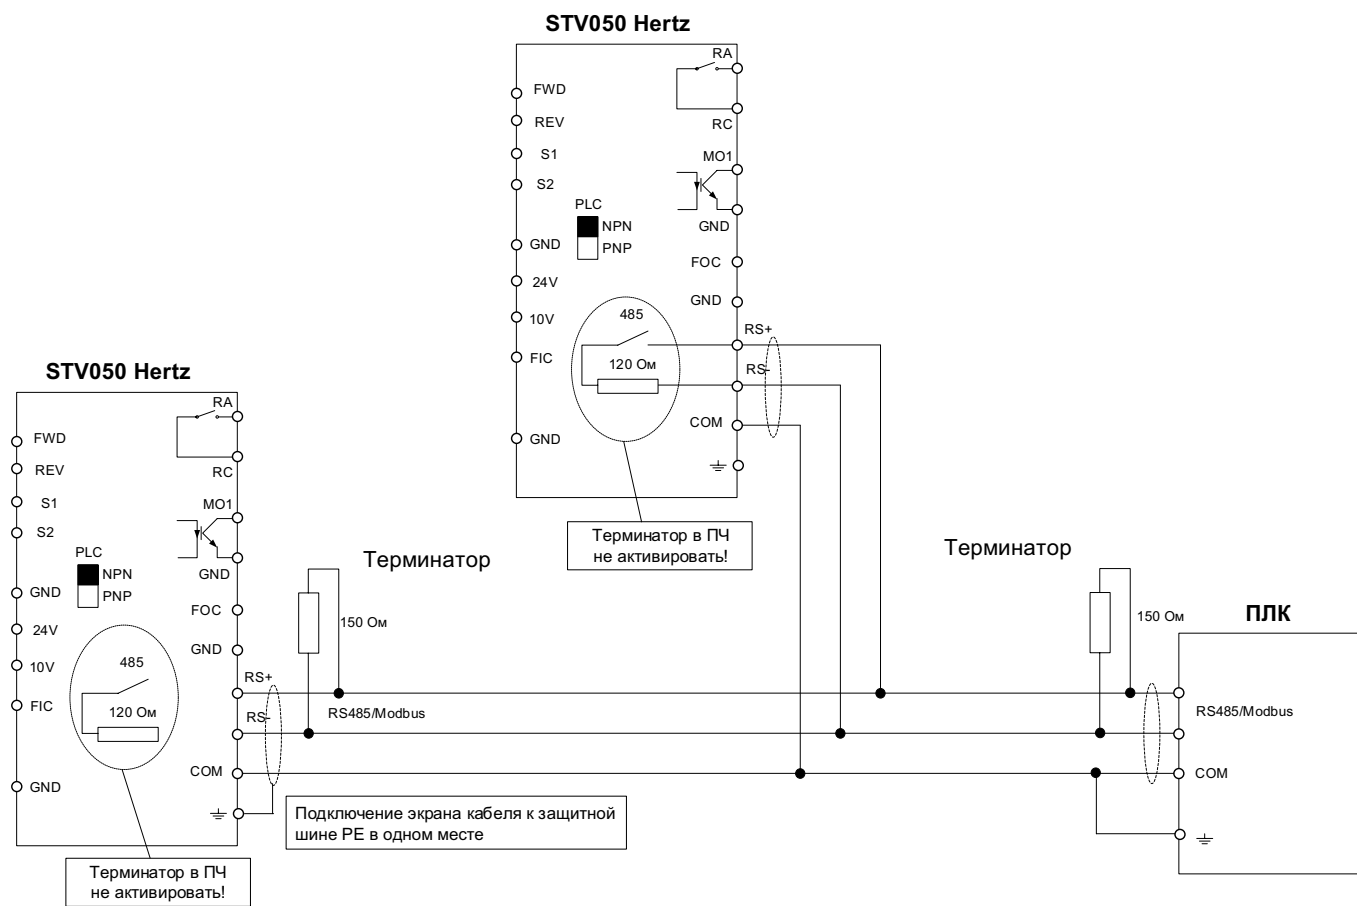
STV050 Hertz

FWD
REV
S1
S2
PLC
NPN
PNP
GND
24V
10V
FIC
GND

RA
RC
MO1
GND
FOC
GND
RS+
RS-
COM

485
120 Ом

Терминатор в ПЧ не активировать!

STV050 Hertz

FWD
REV
S1
S2
PLC
NPN
PNP
GND
24V
10V
FIC
GND

RA
RC
MO1
GND
FOC
GND
RS+
RS-
COM

485
120 Ом

Терминатор в ПЧ не активировать!

Терминатор

150 Ом

RS485/Modbus

Подключение экрана кабеля к защитной шине PE в одном месте

Терминатор

150 Ом

ПЛК

RS485/Modbus
COM